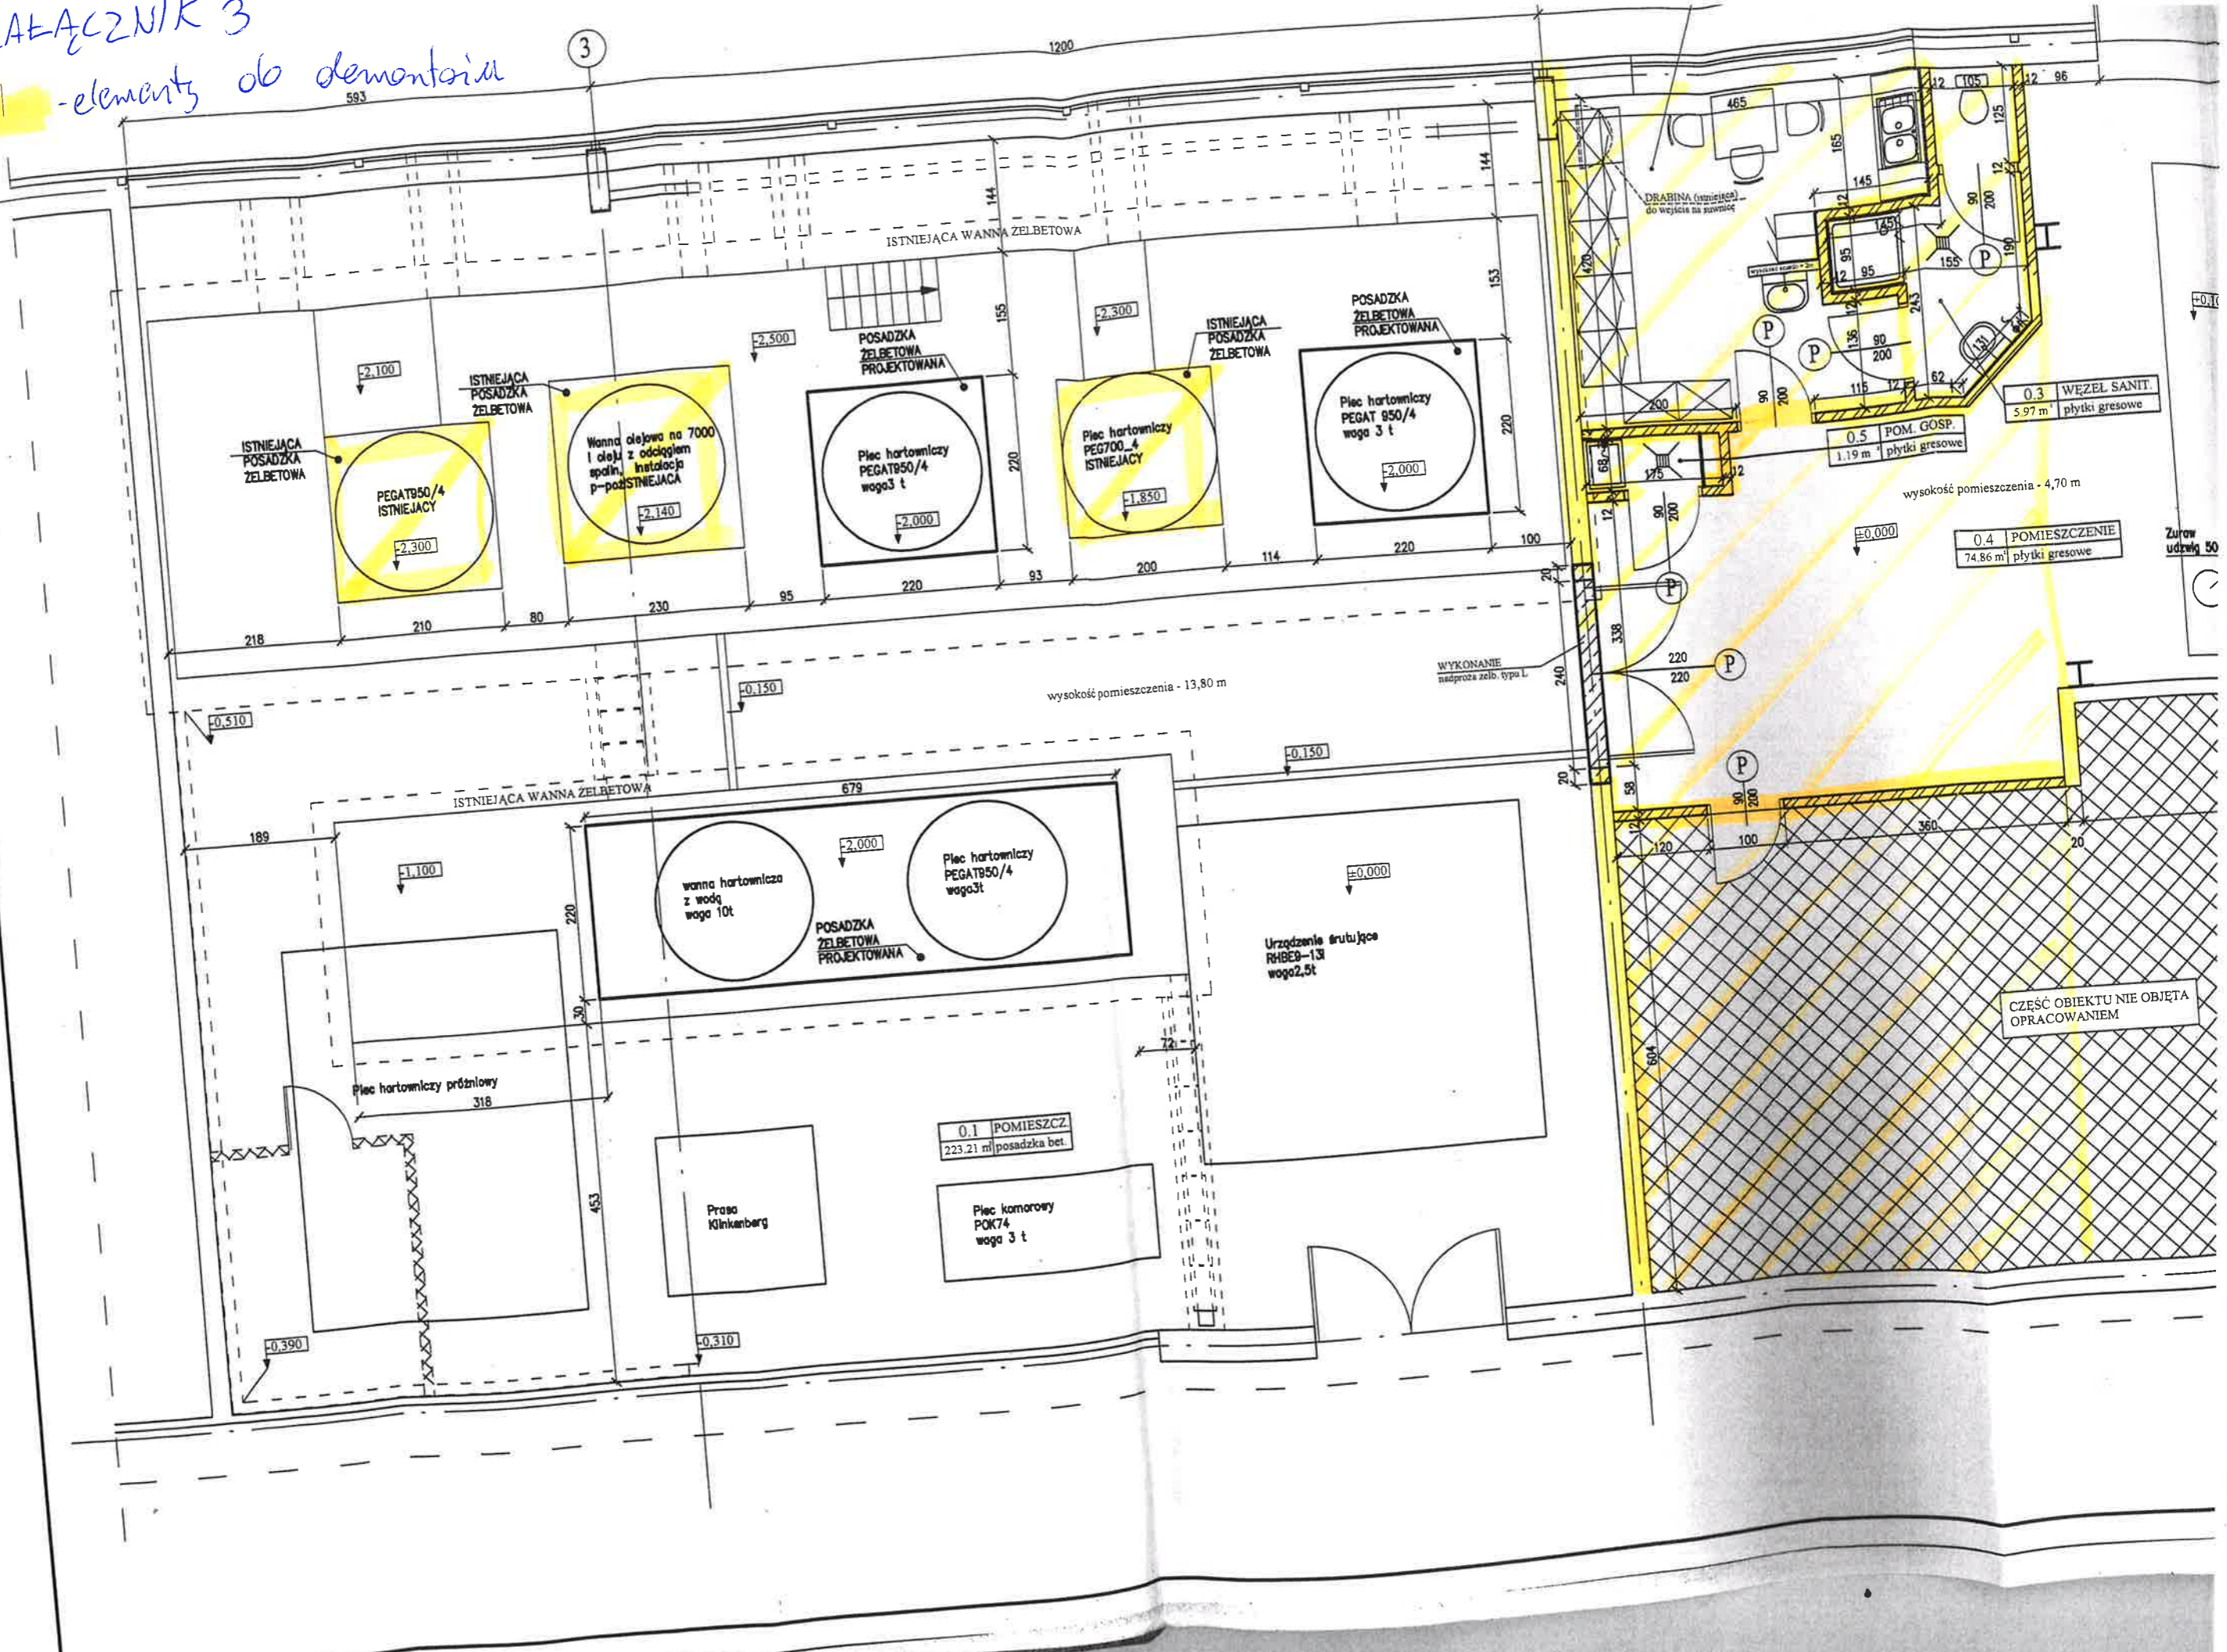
AŁĄCZNIK 3
-elementy do demontażu

3

1200
593

465
12 105 12 96
165
125
145
12
DRABINA (istniejąca) do wejścia na suwnicę
145
95
95
90 200
190
155 P
420
153
155
144
144
ISTNIEJĄCA WANNA ŻELBETOWA
-2,300
ISTNIEJĄCA POSADZKA ŻELBETOWA
POSADZKA ŻELBETOWA PROJEKTOWANA
-2,500
POSADZKA ŻELBETOWA PROJEKTOWANA
-2,100
ISTNIEJĄCA POSADZKA ŻELBETOWA
ISTNIEJĄCA POSADZKA ŻELBETOWA
P
P
136 90 200
243
62
131
115 12
0.3 WĘZEŁ SANIT.
5.97 m² płytki gresowe
0.5 POM. GOSP.
1.19 m² płytki gresowe
200
90 200
Wanna olejowa na 7000 l oleju z odciągiem spalin, instalacja p-poż ISTNIEJĄCA
-2,140
Piec hartowniczy PEGAT950/4 waga3 t
-2,000
220
Piec hartowniczy PEG700_4 ISTNIEJĄCY
-1,850
Piec hartowniczy PEGAT 950/4 waga 3 t
-2,000
220
68
175
12
12
90 200
wysokość pomieszczenia - 4,70 m
PEGAT950/4 ISTNIEJĄCY
-2,300
±0,000
0.4 POMIESZCZENIE
74.86 m² płytki gresowe
Żuraw udźwig 50
+0,1
218 210 80 230 95 220 93 200 114 220 100
20
P
338
220 P
220
WYKONANIE nadproża żelb. typu L
240
wysokość pomieszczenia - 13,80 m
-0,150
-0,510
-0,150
P
20
58
90 200
ISTNIEJĄCA WANNA ŻELBETOWA
679
189
-2,000
360
12
120 100
20
-1,100
wanna hartownicza z wodą waga 10t
Piec hartowniczy PEGAT950/4 waga3t
POSADZKA ŻELBETOWA PROJEKTOWANA
220
±0,000
Urządzenie śrutujące RHBE9-131 waga2,5t
CZĘŚĆ OBIEKTU NIE OBJĘTA OPRACOWANIEM
30
72
604
Piec hartowniczy próżniowy
318
0.1 POMIESZCZ.
223.21 m² posadzka bet.
453
Prasa Klinkenberg
Piec komorowy POK74 waga 3 t
-0,390
-0,310